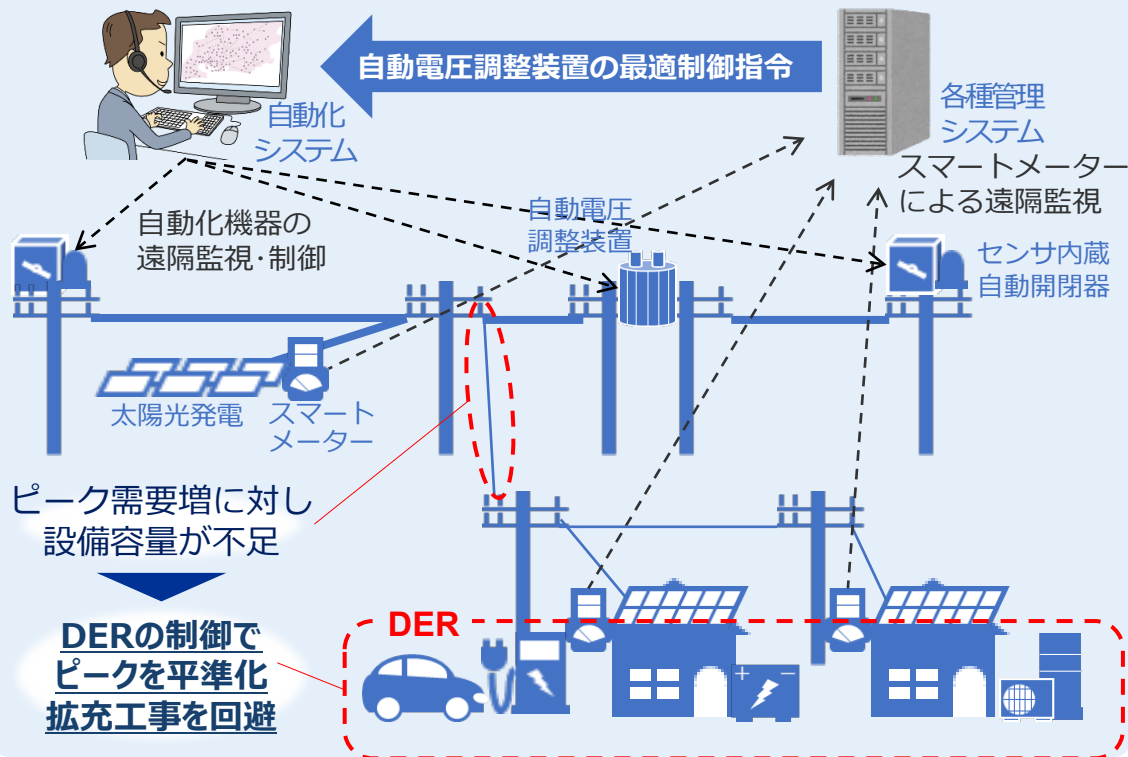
自動電圧調整装置の最適制御指令

自動化システム

各種管理システム

スマートメーターによる遠隔監視

自動化機器の遠隔監視･制御

自動電圧調整装置

センサ内蔵自動開閉器

太陽光発電

スマートメーター

ピーク需要増に対し設備容量が不足

DERの制御でピークを平準化拡充工事を回避

DER